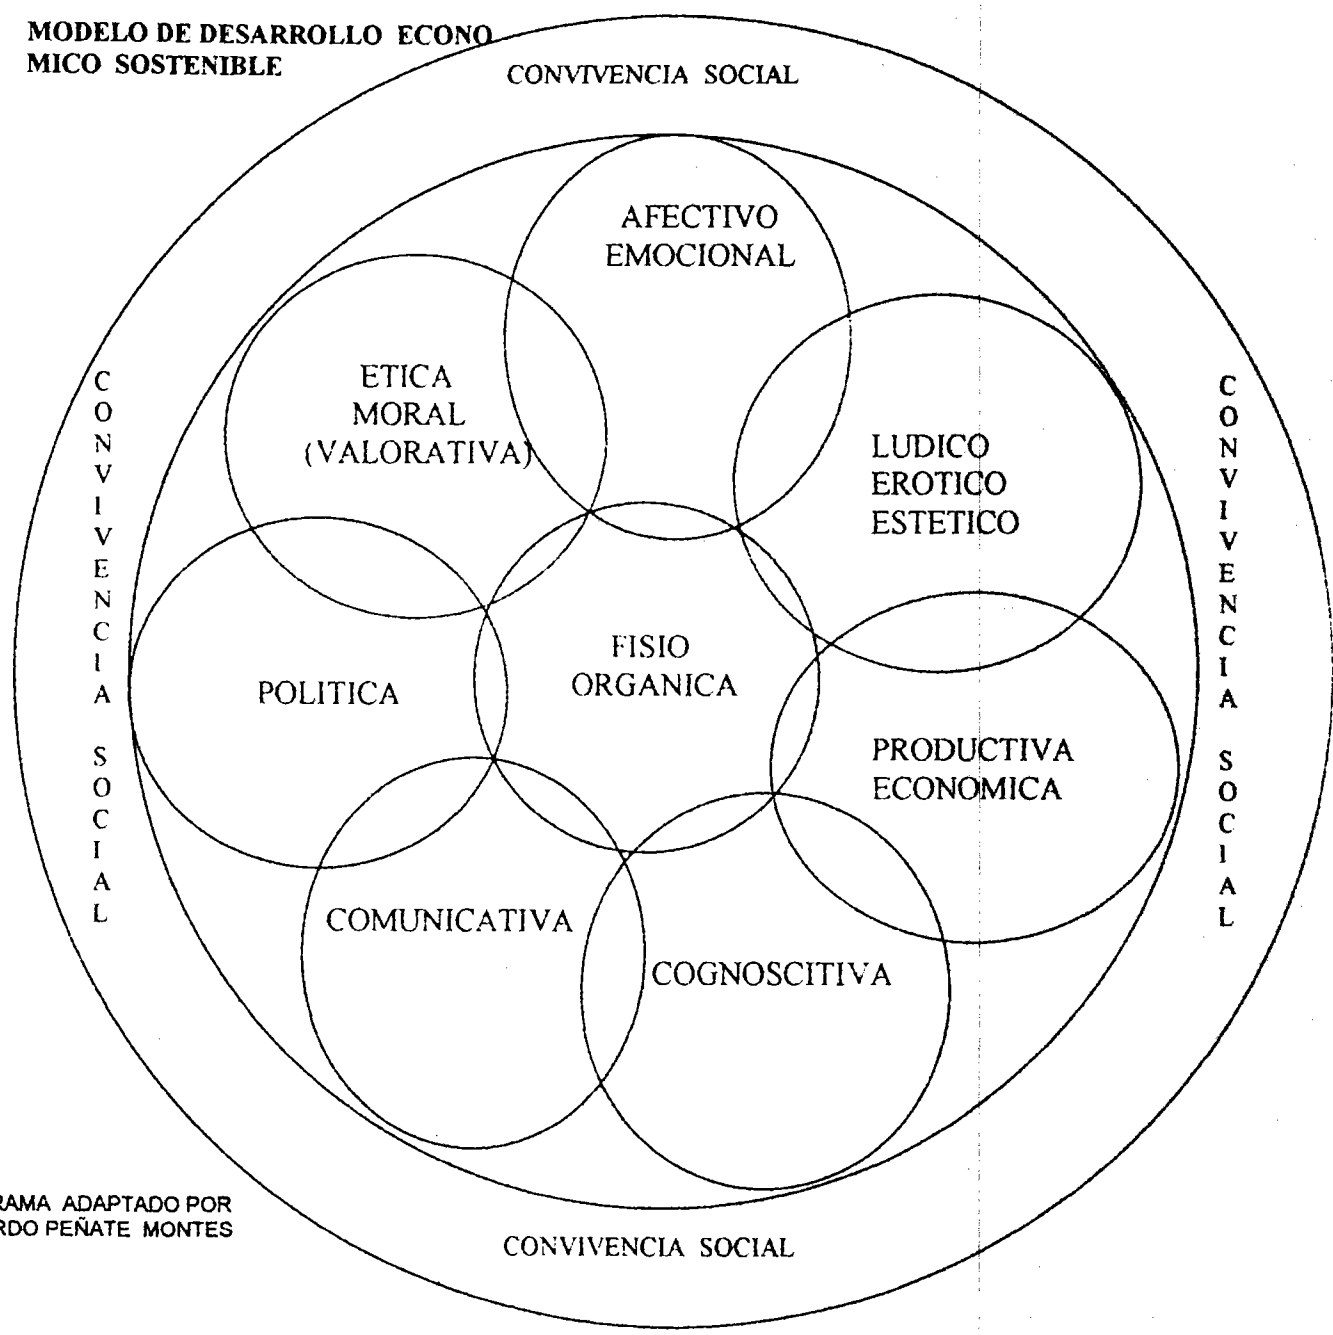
MODELO DE DESARROLLO ECONO MICO SOSTENIBLE

CONVIVENCIA SOCIAL

AFECTIVO EMOCIONAL

ETICA MORAL (VALORATIVA)

LUDICO EROTICO ESTETICO

C O N V I V E N C I A S O C I A L

C O N V I V E N C I A S O C I A L

FISIO ORGANICA

POLITICA

PRODUCTIVA ECONOMICA

COMUNICATIVA

COGNOSCITIVA

RAMA ADAPTADO POR RDO PEÑATE MONTES

CONVIVENCIA SOCIAL